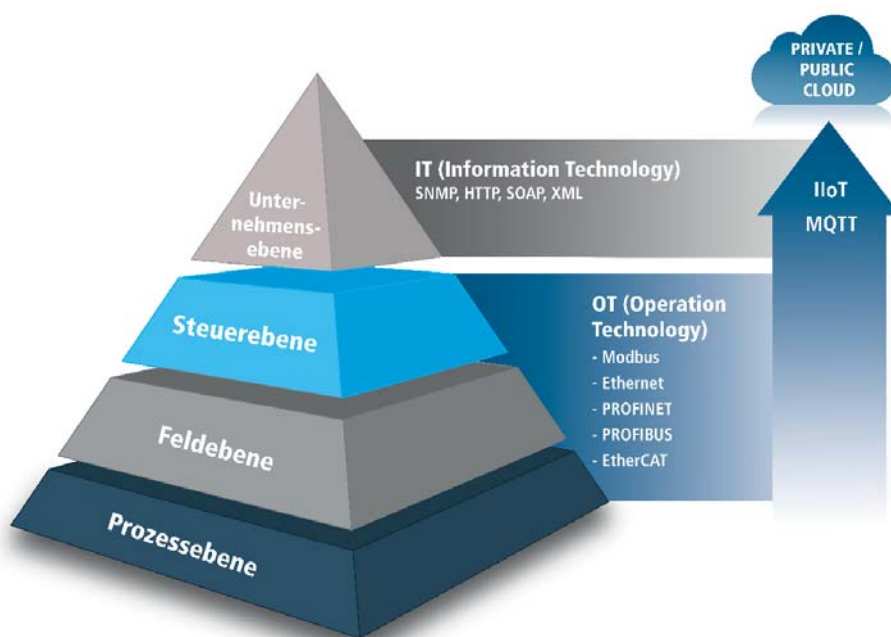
PRIVATE / PUBLIC CLOUD

IT (Information Technology)
SNMP, HTTP, SOAP, XML

IIoT
MQTT

Unternehmensebene

Steuerebene

OT (Operation Technology)
- Modbus
- Ethernet
- PROFINET
- PROFIBUS
- EtherCAT

Feldebene

Prozessebene